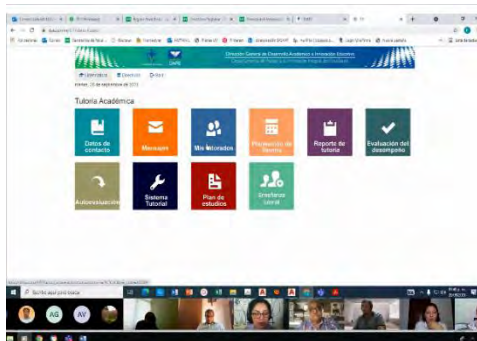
Dirección General de Desarrollo Académico e Innovación Educativa
Departamento de Apoyo a la Formación Integral del Estudiante

Tutoría Académica

Datos de contacto
Mensajes
Mis tutorados
Planeación de tutoría
Reporte de tutoría
Evaluación del desempeño
Autoevaluación
Sistema Tutorial
Plan de estudios
Enseñanza tutoral

AG
AV